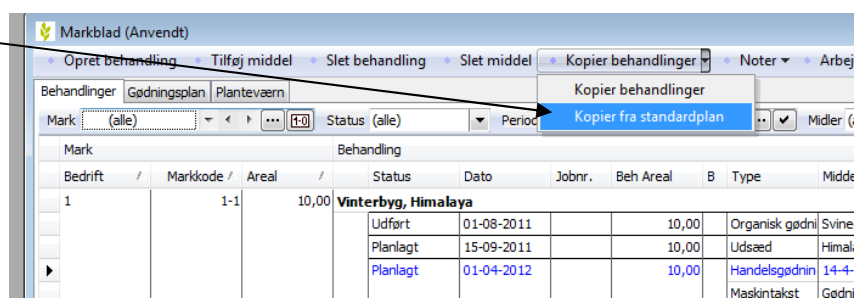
Markblad (Anvendt)

Opret behandling • Tilføj middel • Slet behandling • Slet middel • Kopier behandlinger • Noter • Arbej

Kopier behandlinger
Kopier fra standardplan

Behandlinger | Gødningsplan | Planteværn

Mark (alle) ... 1-0 Status (alle) Period Midler (a

| Mark | | | Behandling | | | | | | |
|---|---|---|---|---|---|---|---|---|---|
| Bedrift | Markkode | Areal | Status | Dato | Jobnr. | Beh Areal | B | Type | Midde |
| 1 | 1-1 | 10,00 | Vinterbyg, Himalaya | | | | | | |
| | | | Udført | 01-08-2011 | | 10,00 | | Organisk gødni | Svine |
| | | | Planlagt | 15-09-2011 | | 10,00 | | Udsæd | Himal |
| | | | Planlagt | 01-04-2012 | | 10,00 | | Handelsgødnin | 14-4- |
| | | | | | | | | Maskintakst | Gødni |